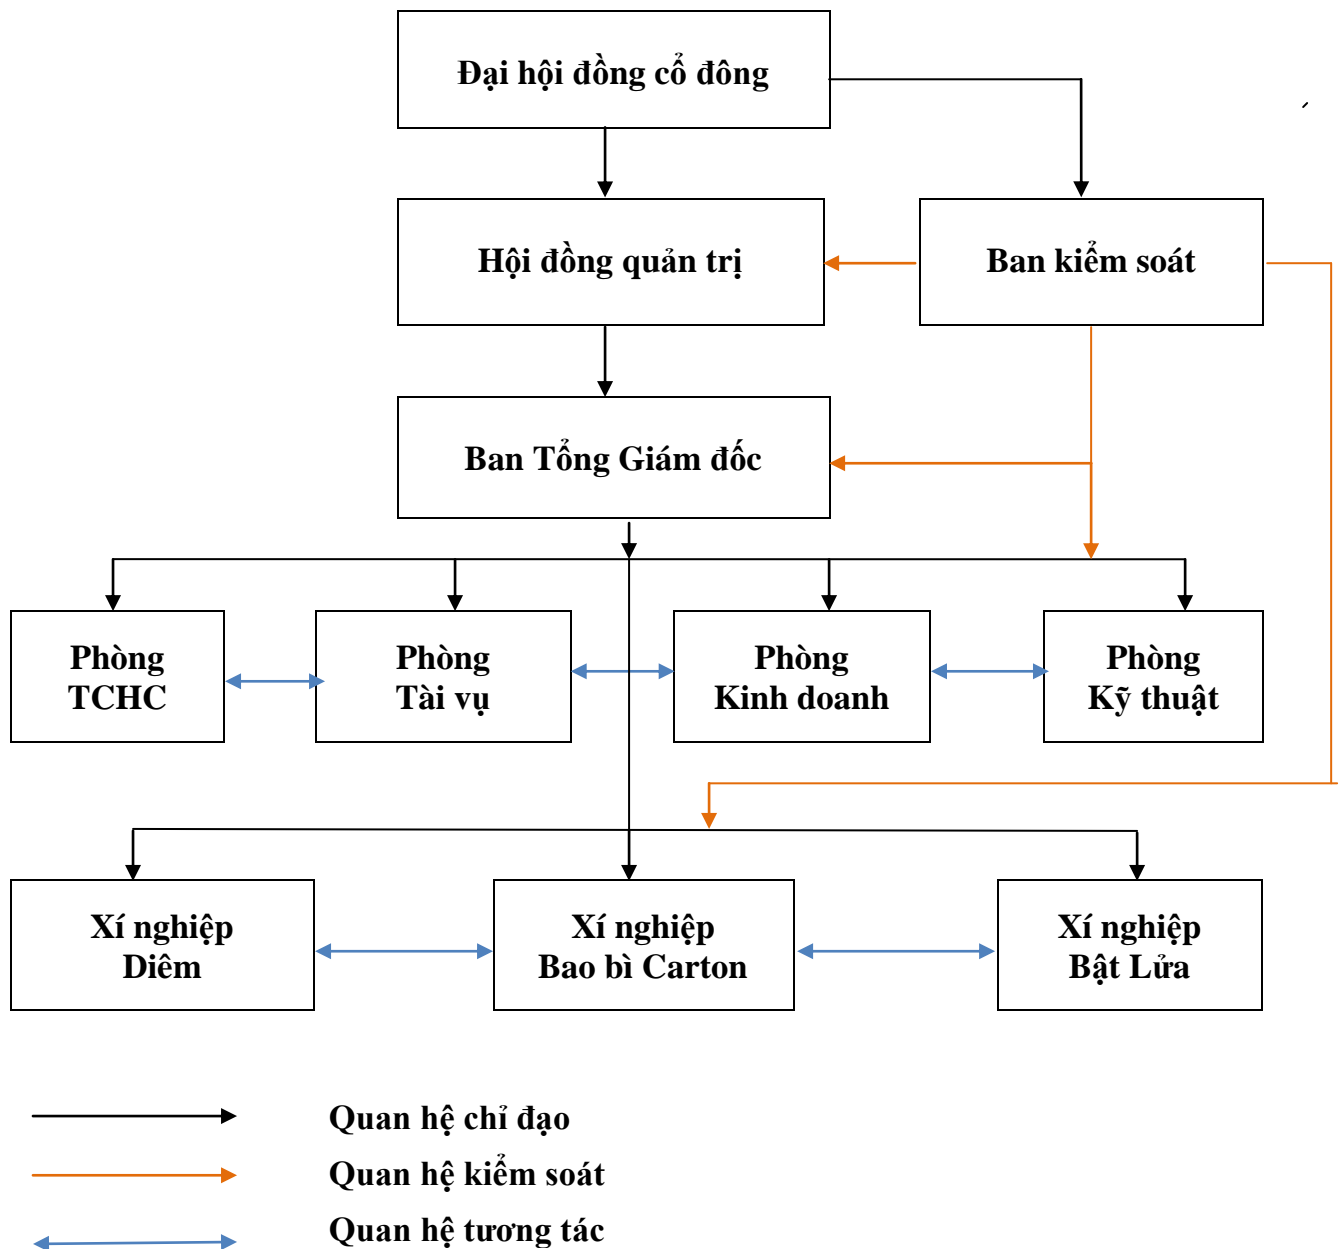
Đại hội đồng cổ đông

Hội đồng quản trị

Ban kiểm soát

Ban Tổng Giám đốc

Phòng TCHC

Phòng Tài vụ

Phòng Kinh doanh

Phòng Kỹ thuật

Xí nghiệp Diêm

Xí nghiệp Bao bì Carton

Xí nghiệp Bật Lửa

Quan hệ chỉ đạo

Quan hệ kiểm soát

Quan hệ tương tác